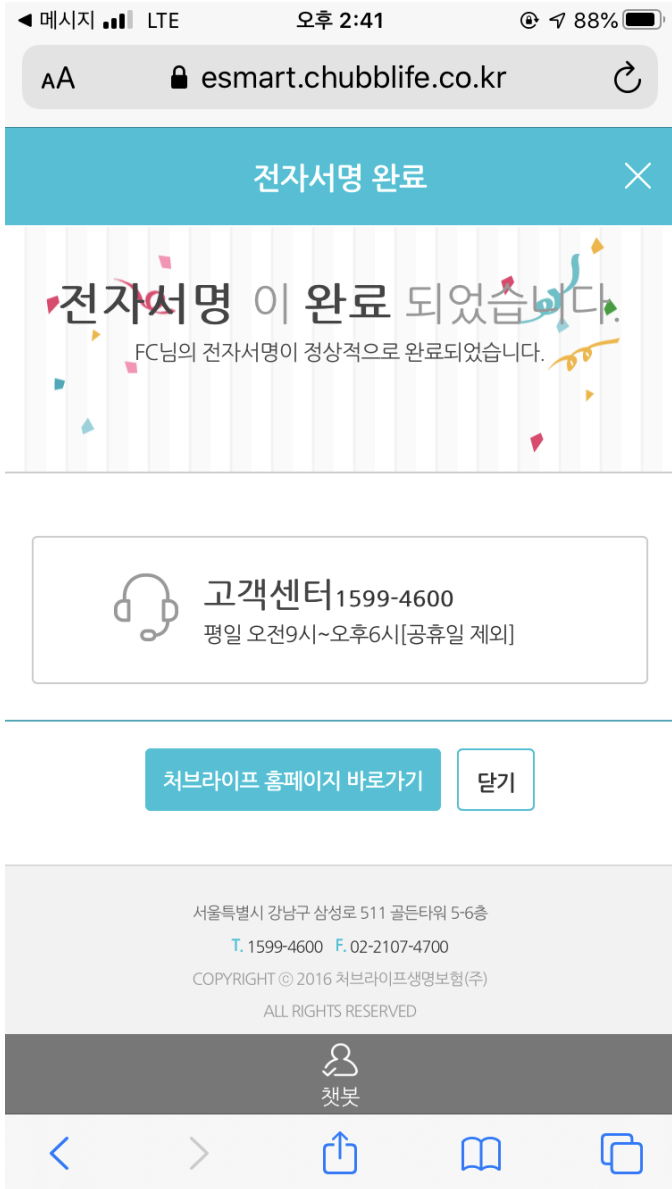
◀ 메시지 LTE 오후 2:41 88%

AA esmart.chubblife.co.kr

전자서명 완료

전자서명 이 완료 되었습니다.
FC님의 전자서명이 정상적으로 완료되었습니다.

고객센터 1599-4600
평일 오전9시~오후6시[공휴일 제외]

처브라이프 홈페이지 바로가기
닫기

서울특별시 강남구 삼성로 511 골든타워 5-6층
T. 1599-4600 F. 02-2107-4700
COPYRIGHT © 2016 처브라이프생명보험(주)
ALL RIGHTS RESERVED

챗봇